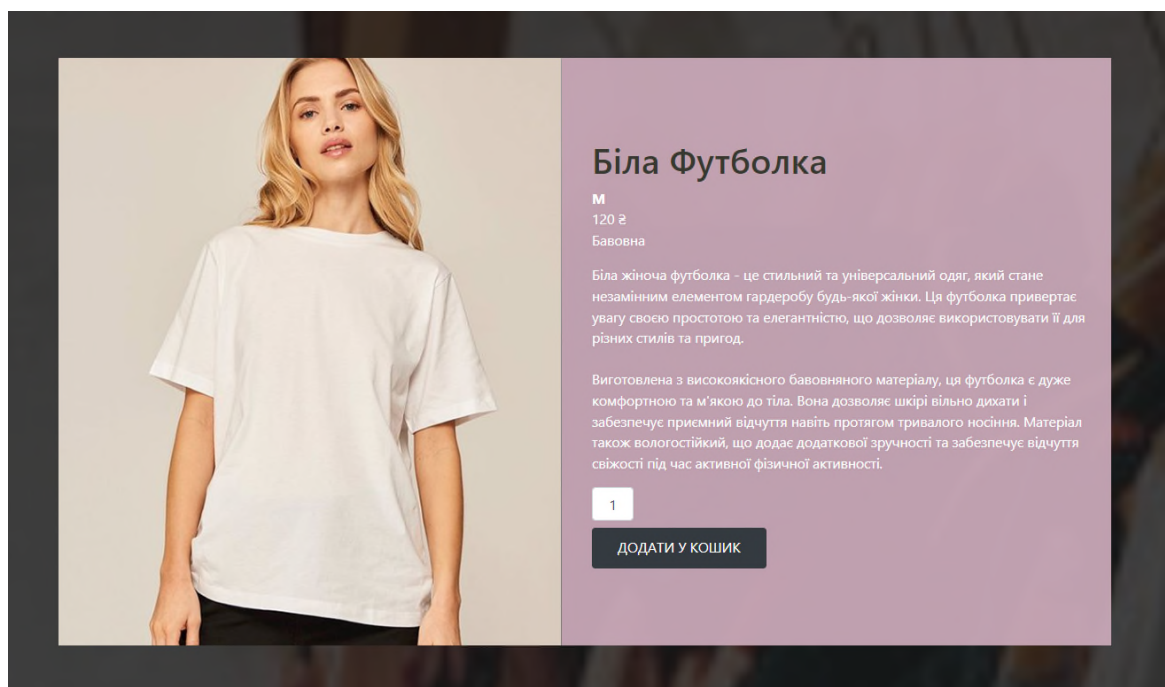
Біла Футболка

M
120 ₴
Бавовна

Біла жіноча футболка - це стильний та універсальний одяг, який стане незамінним елементом гардеробу будь-якої жінки. Ця футболка привертає увагу своєю простотою та елегантністю, що дозволяє використовувати її для різних стилів та пригод.

Виготовлена з високоякісного бавовняного матеріалу, ця футболка є дуже комфортною та м'якою до тіла. Вона дозволяє шкірі вільно дихати і забезпечує приємний відчуття навіть протягом тривалого носіння. Матеріал також вологостійкий, що додає додаткової зручності та забезпечує відчуття свіжості під час активної фізичної активності.

1

ДОДАТИ У КОШИК